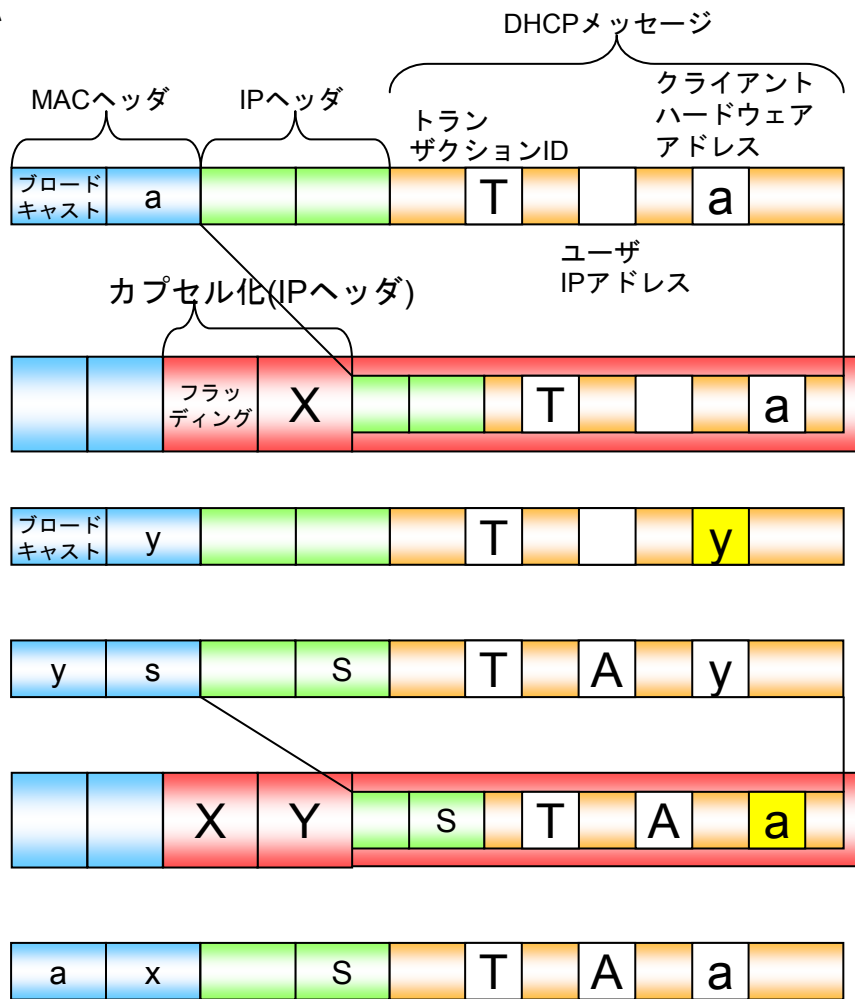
DHCPメッセージ

MACヘッダ

IPヘッダ

トランザクションID

クライアントハードウェアアドレス

ブロードキャスト a T a

ユーザIPアドレス

カプセル化(IPヘッダ)

フラッディング X T a

ブロードキャスト y T y

y s s T A y

X Y s T A a

a x s T A a